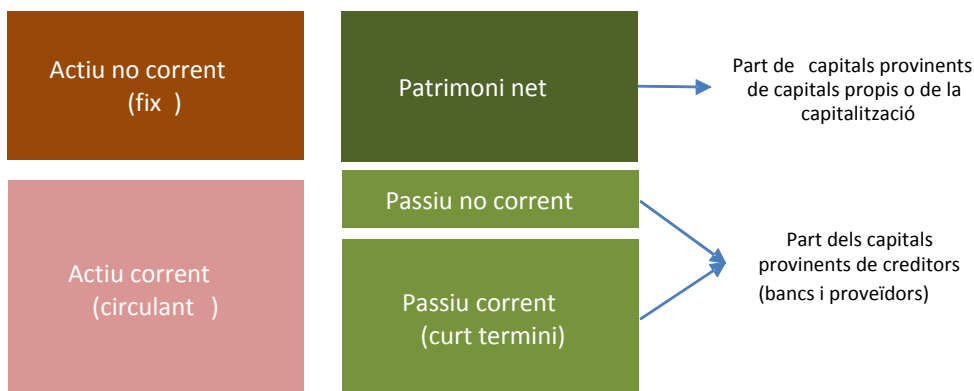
Actiu no corrent
(fix )

Patrimoni net

Part de capitals provinents de capitals propis o de la capitalització

Passiu no corrent

Actiu corrent
(circulant )

Passiu corrent
(curt termini)

Part dels capitals provinents de creditors
(bancs i proveïdors)